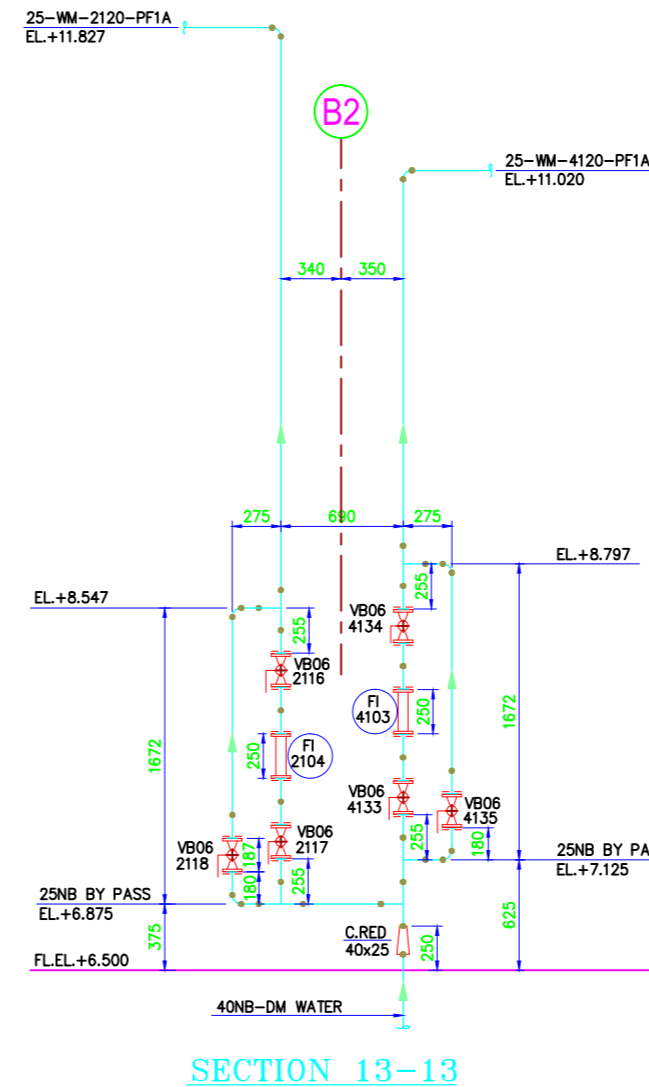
25-WM-2120-PF1A
EL.+11.827

B2

25-WM-4120-PF1A
EL.+11.020

340
350

275
690
275

EL.+8.797

EL.+8.547

255

VB06
4134

255

VB06
2116

FI
4103

250

1672

1672

250

FI
2104

VB06
4133

VB06
4135

255

180

VB06
2117

VB06
2118

187

180

255

25NB BY PA
EL.+7.125

25NB BY PASS
EL.+6.875

625

375

C.RED
40x25

250

FL.EL.+6.500

40NB-DM WATER

SECTION 13-13